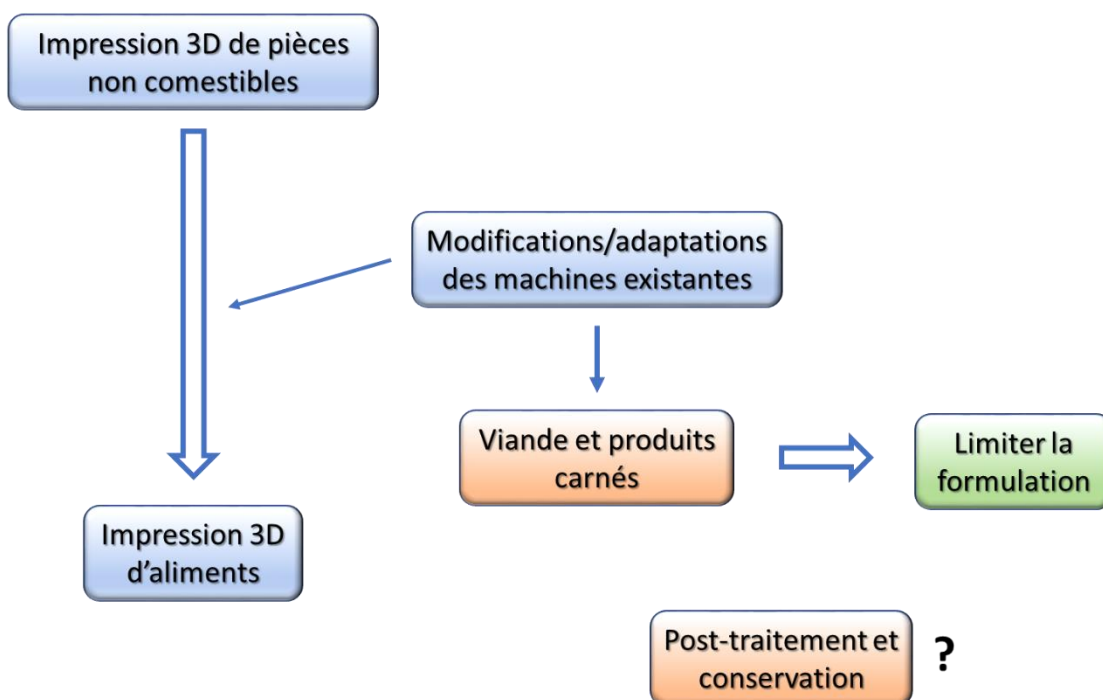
Impression 3D de pièces non comestibles

Modifications/adaptations des machines existantes

Viande et produits carnés

Limiter la formulation

Impression 3D d’aliments

Post-traitement et conservation

?